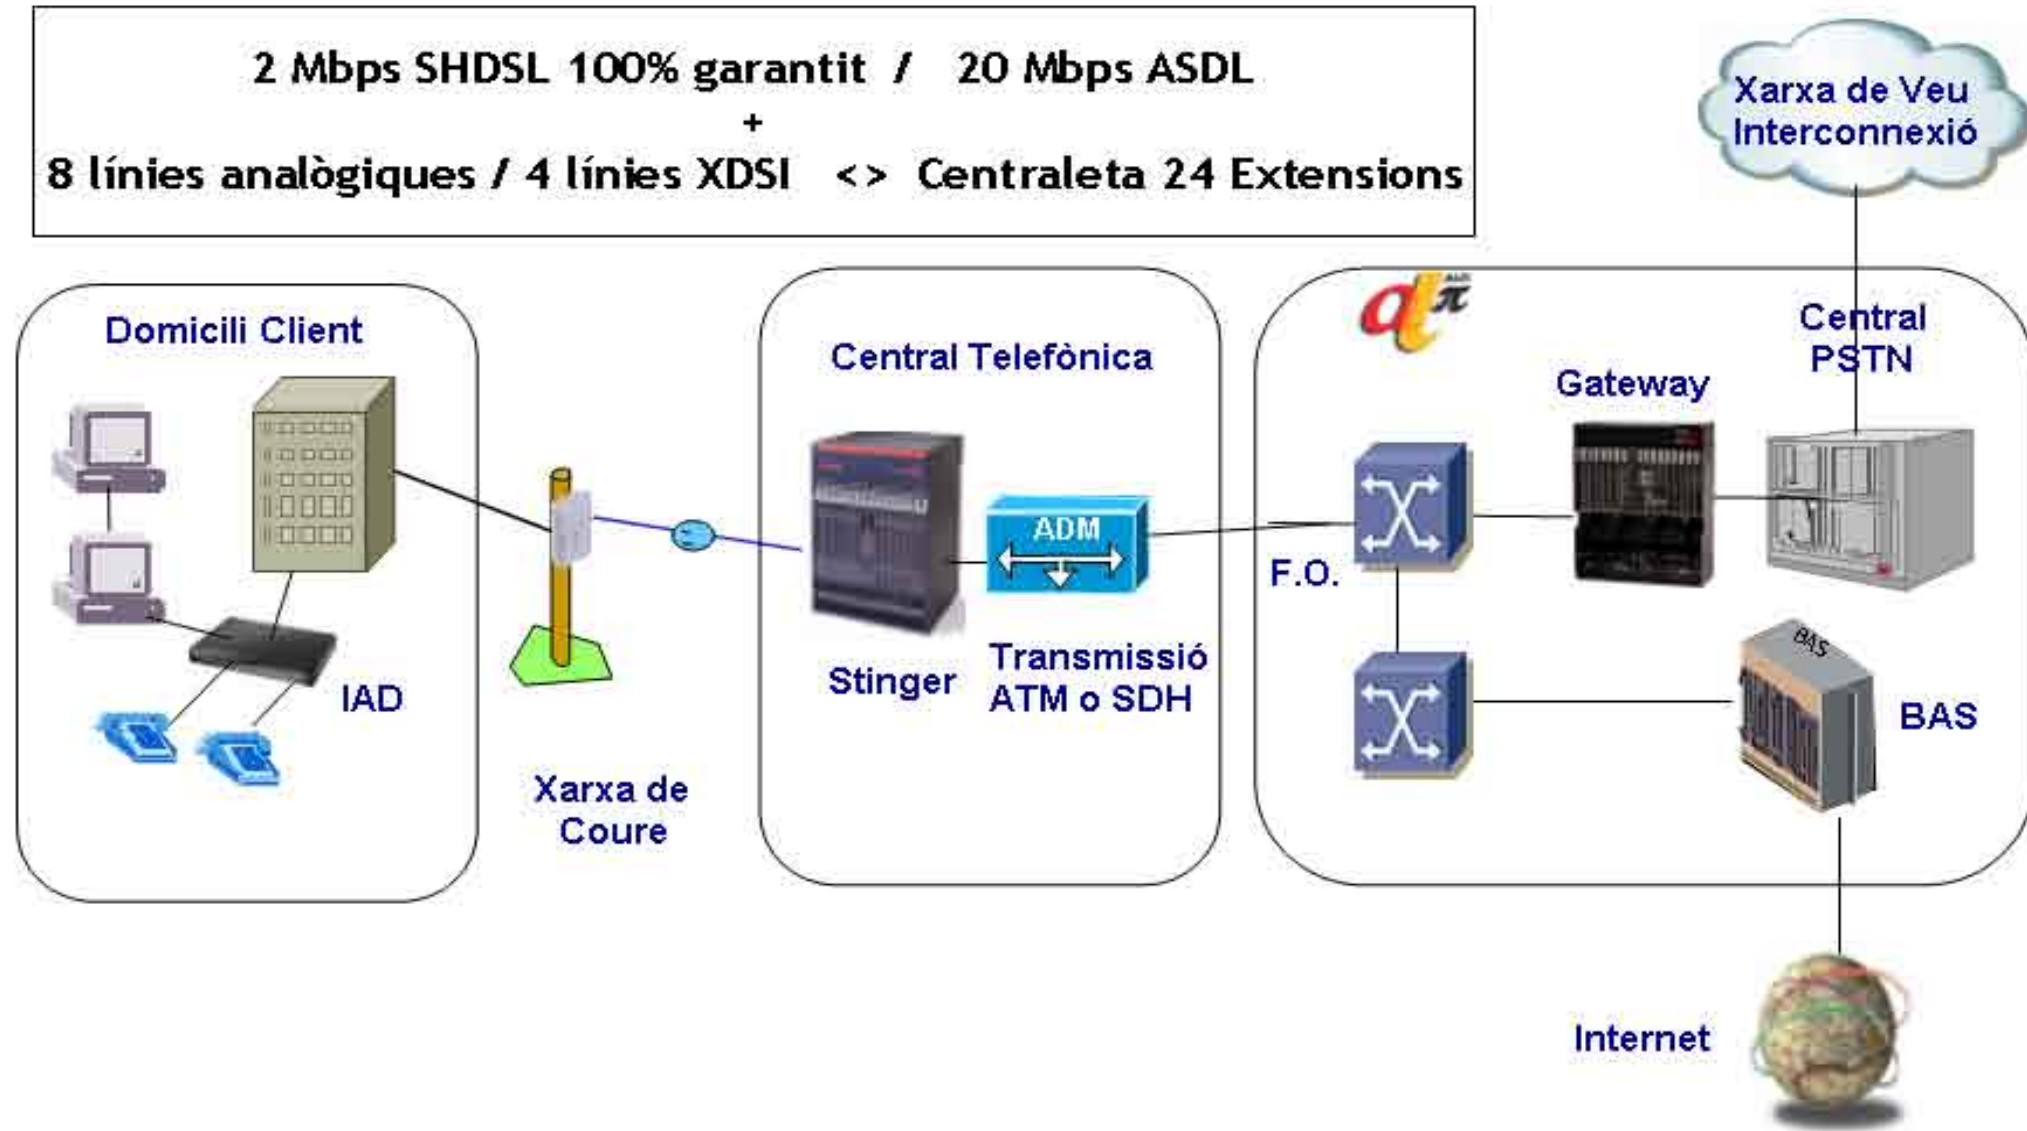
2 Mbps SHDSL 100% garantit / 20 Mbps ASDL
+
8 línies analògiques / 4 línies XDSI <> Centraleta 24 Extensions

Xarxa de Veu Interconnexió

Domicili Client

IAD

Xarxa de Coure

Central Telefònica

ADM

Stinger

Transmissió ATM o SDH

F.O.

Gateway

Central PSTN

BAS

BAS

Internet